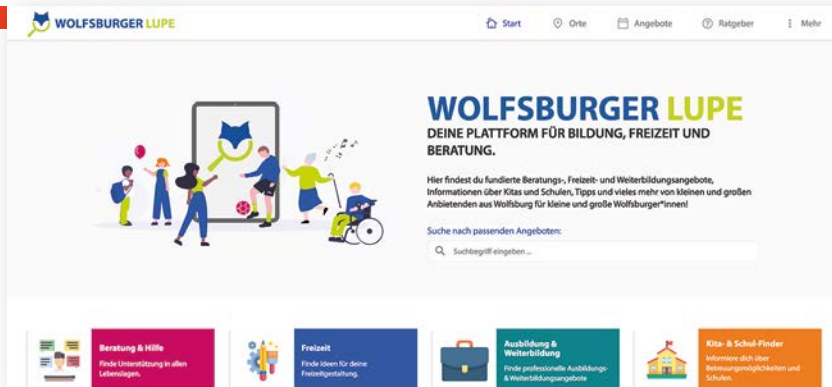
WOLFSBURGER LUPE

Start
Orte
Angebote
Ratgeber
Mehr

WOLFSBURGER LUPE
DEINE PLATTFORM FÜR BILDUNG, FREIZEIT UND BERATUNG.

Hier findest du fundierte Beratungs-, Freizeit- und Weiterbildungsangebote, Informationen über Kitas und Schulen, Tipps und vieles mehr von kleinen und großen Anbietenden aus Wolfsburg für kleine und große Wolfsburger*innen!

Suche nach passenden Angeboten:

Suchbegriff eingeben ...

Beratung & Hilfe
Finde Unterstützung in allen Lebenslagen.

Freizeit
Finde Ideen für deine Freizeitgestaltung.

Ausbildung & Weiterbildung
Finde professionelle Ausbildungs- & Weiterbildungsangebote

Kita- & Schul-Finder
Informiere dich über Betreuungsmöglichkeiten und Schulen.